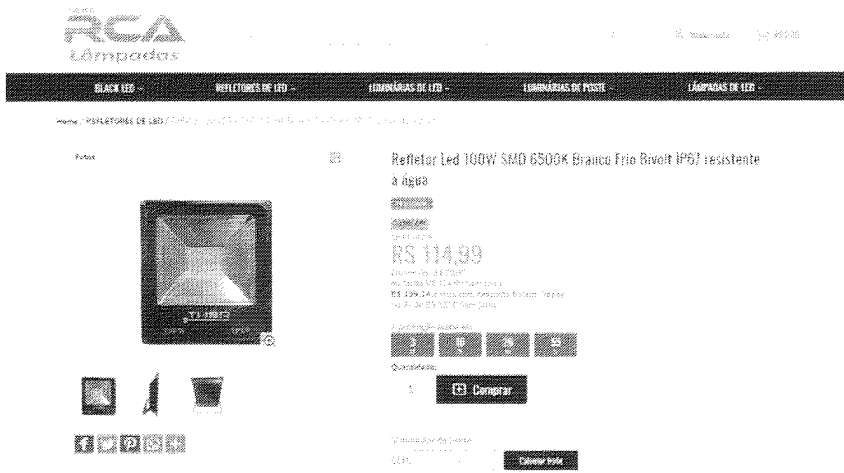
RCA
Lâmpadas

BLACK LED ⌄ REFLETORES DE LED ⌄ LUMINÁRIAS DE LED ⌄ LUMINÁRIAS DE POSTE ⌄ LÂMPADAS DE LED ⌄

Home / REFLETORES DE LED / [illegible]

Fotos

Refletor Led 100W SMD 6500K Branco Frio Bivolt IP67 resistente à água

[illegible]

R$ 114,99

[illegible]
R$ 109,24 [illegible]
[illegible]

3 | 10 | 26 | 55

Quantidade:
1
Comprar

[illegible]
CEP: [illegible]
Calcular frete